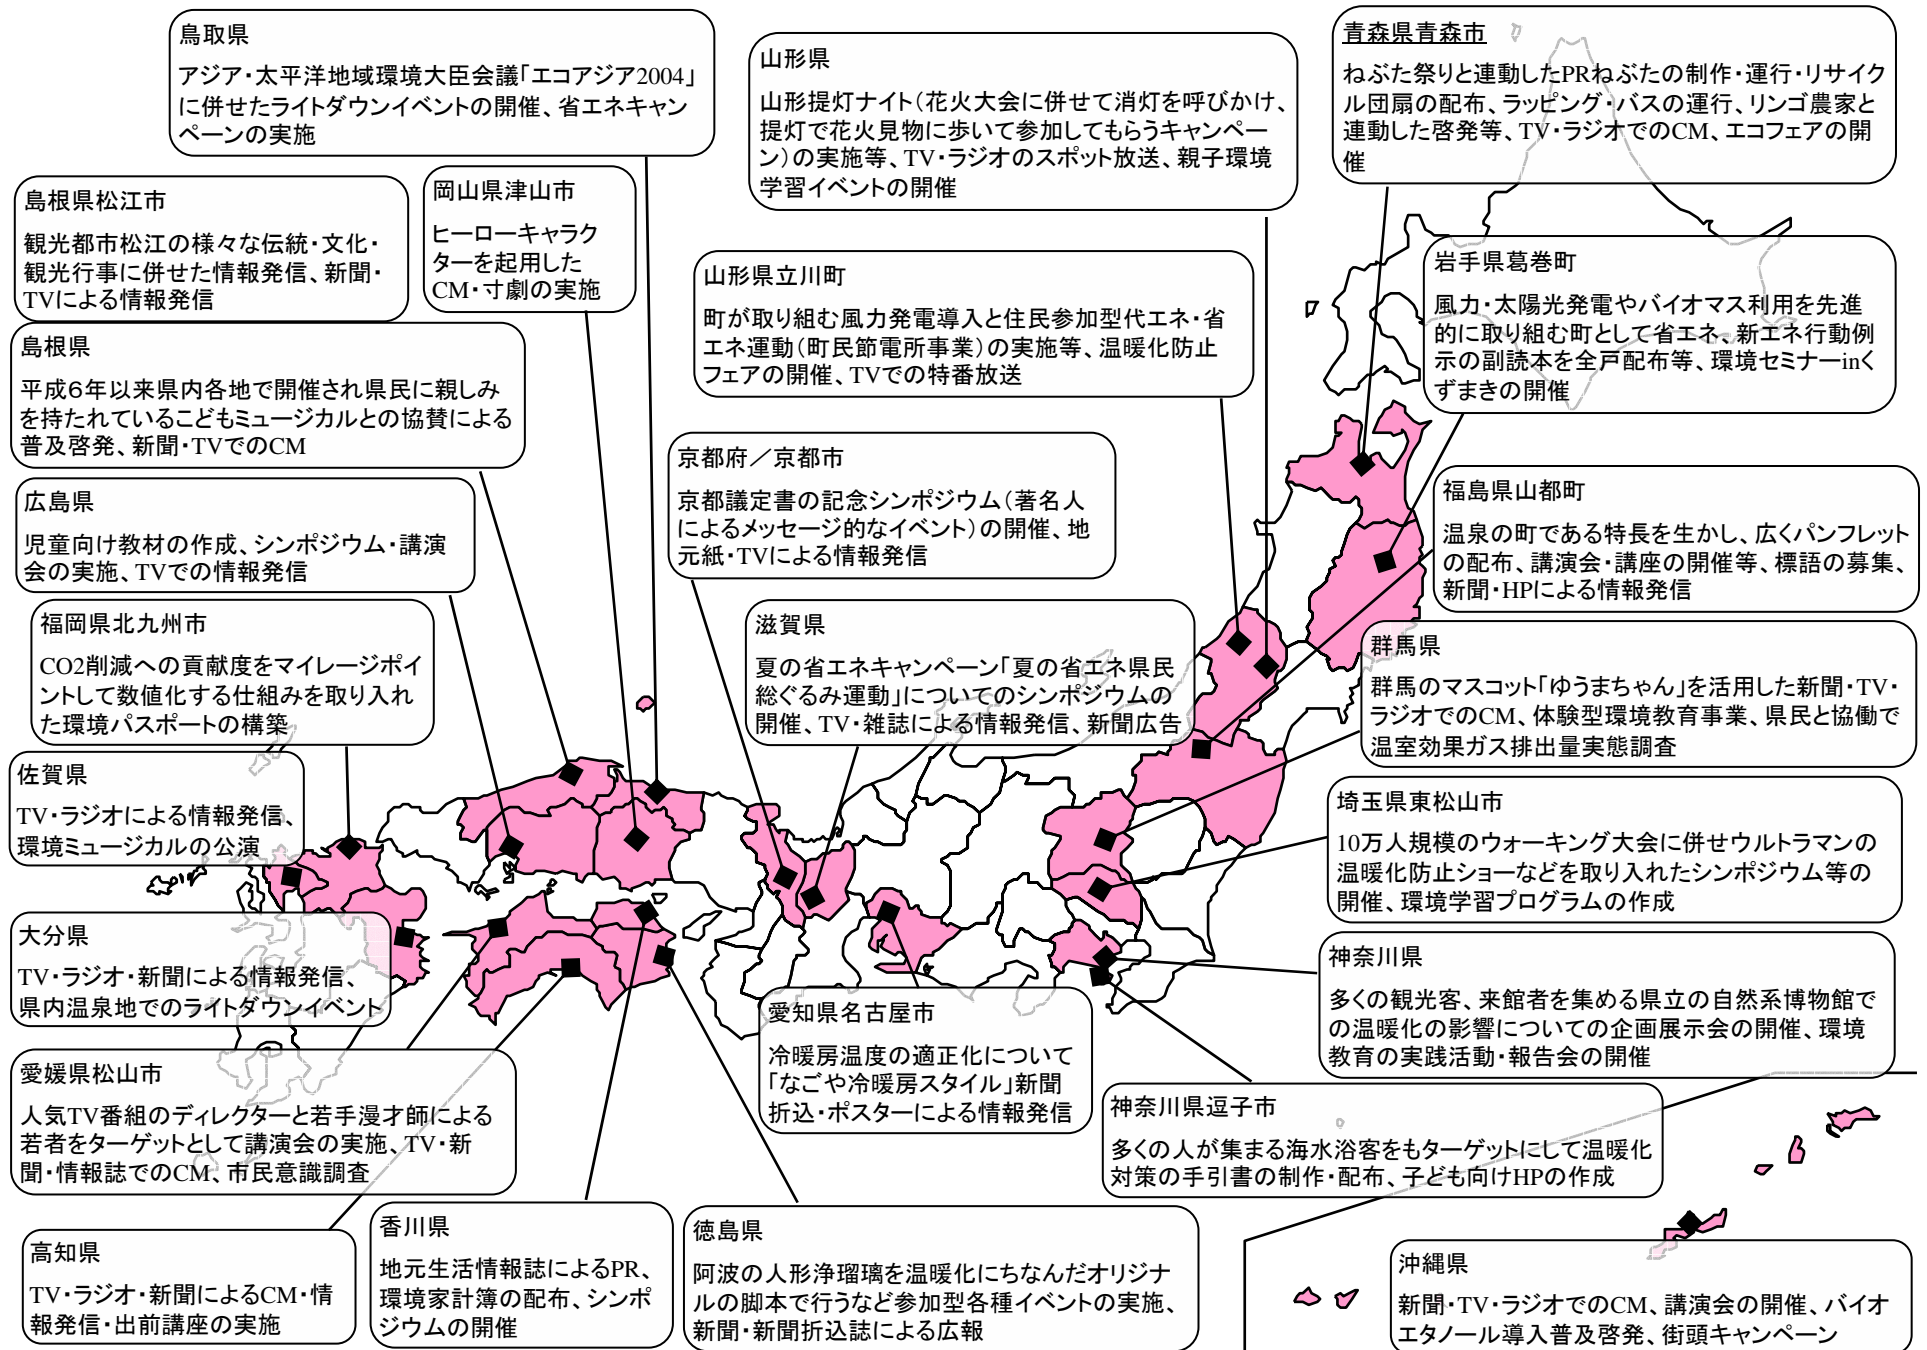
鳥取県
アジア・太平洋地域環境大臣会議「エコアジア2004」に併せたライトダウンイベントの開催、省エネキャンペーンの実施

山形県
山形提灯ナイト（花火大会に併せて消灯を呼びかけ、提灯で花火見物に歩いて参加してもらうキャンペーン）の実施等、TV・ラジオのスポット放送、親子環境学習イベントの開催

青森県青森市
ねぶた祭りと連動したPRねぶたの制作・運行・リサイクル団扇の配布、ラッピング・バスの運行、リンゴ農家と連動した啓発等、TV・ラジオでのCM、エコフェアの開催

島根県松江市
観光都市松江の様々な伝統・文化・観光行事に併せた情報発信、新聞・TVによる情報発信

岡山県津山市
ヒーローキャラクターを起用したCM・寸劇の実施

山形県立川町
町が取り組む風力発電導入と住民参加型代エネ・省エネ運動（町民節電所事業）の実施等、温暖化防止フェアの開催、TVでの特番放送

岩手県葛巻町
風力・太陽光発電やバイオマス利用を先進的に取り組む町として省エネ、新エネ行動例示の副読本を全戸配布等、環境セミナーinくずまきの開催

島根県
平成6年以来県内各地で開催され県民に親しみを持たれているこどもミュージカルとの協賛による普及啓発、新聞・TVでのCM

京都府／京都市
京都議定書の記念シンポジウム（著名人によるメッセージ的なイベント）の開催、地元紙・TVによる情報発信

福島県山都町
温泉の町である特長を生かし、広くパンフレットの配布、講演会・講座の開催等、標語の募集、新聞・HPによる情報発信

広島県
児童向け教材の作成、シンポジウム・講演会の実施、TVでの情報発信

福岡県北九州市
CO2削減への貢献度をマイレージポイントして数値化する仕組みを取り入れた環境パスポートの構築

滋賀県
夏の省エネキャンペーン「夏の省エネ県民総ぐるみ運動」についてのシンポジウムの開催、TV・雑誌による情報発信、新聞広告

群馬県
群馬のマスコット「ゆうまちゃん」を活用した新聞・TV・ラジオでのCM、体験型環境教育事業、県民と協働で温室効果ガス排出量実態調査

佐賀県
TV・ラジオによる情報発信、環境ミュージカルの公演

埼玉県東松山市
10万人規模のウォーキング大会に併せウルトラマンの温暖化防止ショーなどを取り入れたシンポジウム等の開催、環境学習プログラムの作成

大分県
TV・ラジオ・新聞による情報発信、県内温泉地でのライトダウンイベント

神奈川県
多くの観光客、来館者を集める県立の自然系博物館での温暖化の影響についての企画展示会の開催、環境教育の実践活動・報告会の開催

愛知県名古屋市
冷暖房温度の適正化について「なごや冷暖房スタイル」新聞折込・ポスターによる情報発信

愛媛県松山市
人気TV番組のディレクターと若手漫才師による若者をターゲットとして講演会の実施、TV・新聞・情報誌でのCM、市民意識調査

神奈川県逗子市
多くの人が集まる海水浴客をもターゲットにして温暖化対策の手引書の制作・配布、子ども向けHPの作成

高知県
TV・ラジオ・新聞によるCM・情報発信・出前講座の実施

香川県
地元生活情報誌によるPR、環境家計簿の配布、シンポジウムの開催

徳島県
阿波の人形浄瑠璃を温暖化にちなんだオリジナルの脚本で行うなど参加型各種イベントの実施、新聞・新聞折込誌による広報

沖縄県
新聞・TV・ラジオでのCM、講演会の開催、バイオエタノール導入普及啓発、街頭キャンペーン